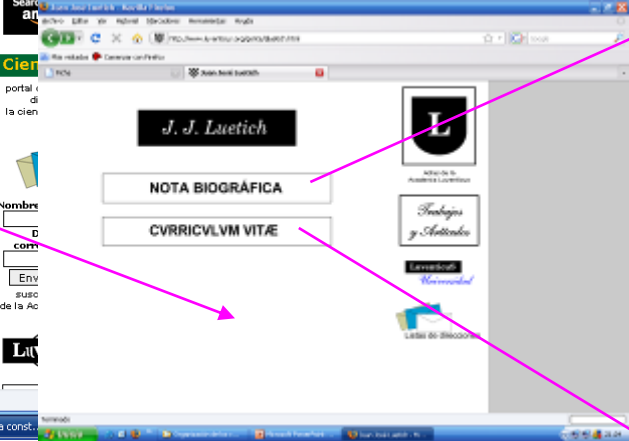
Search
Cien
portal
di
la cien
Nombre
D
corr
Env
susc
de la Ac
Juan José Luetich - Mozilla Firefox
Archivo Editar Ver Historial Marcadores Herramientas Ayuda
http://www.luetich.org/ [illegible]
Google
Más visitados Comenzar con Firefox
FICH
Juan José Luetich
J. J. Luetich
NOTA BIOGRÁFICA
CVRRICVLVM VITÆ
L
Actas de la Academia Luventicus
Trabajos y Artículos
Luventicus Universidad
Listas de direcciones
Terminado
a const...
Inicio
Organización de los ...
Microsoft PowerPoint ...
Juan José Luetich - M...
20:24